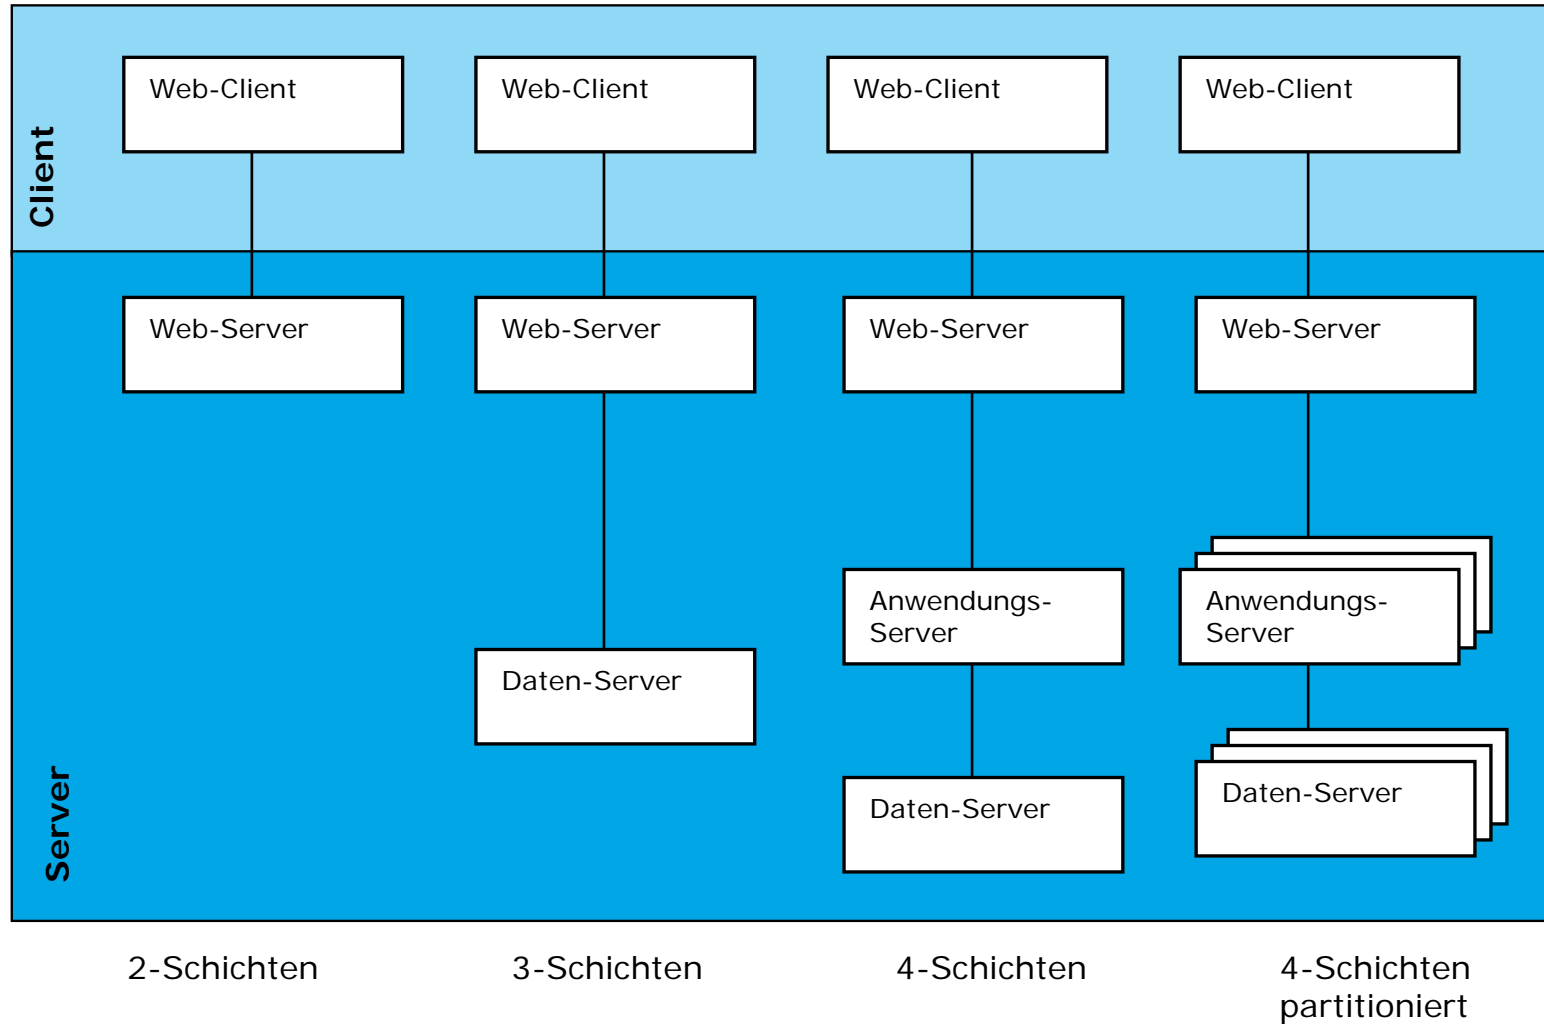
Client

Web-Client

Web-Client

Web-Client

Web-Client

Web-Server

Web-Server

Web-Server

Web-Server

Anwendungs-Server

Anwendungs-Server

Daten-Server

Daten-Server

Daten-Server

Server

2-Schichten

3-Schichten

4-Schichten

4-Schichten partitioniert